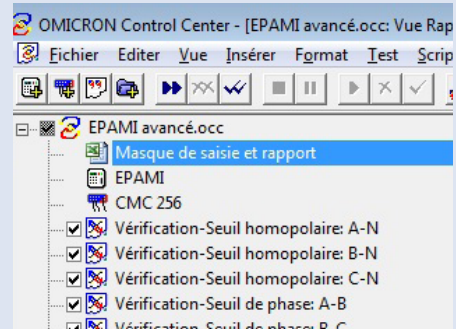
OMICRON Control Center - [EPAMI avancé.occ: Vue Rap

Fichier Editer Vue Insérer Format Test Scrip

EPAMI avancé.occ
Masque de saisie et rapport
EPAMI
CMC 256
Vérification-Seuil homopolaire: A-N
Vérification-Seuil homopolaire: B-N
Vérification-Seuil homopolaire: C-N
Vérification-Seuil de phase: A-B
Vérification-Seuil de phase: B-C